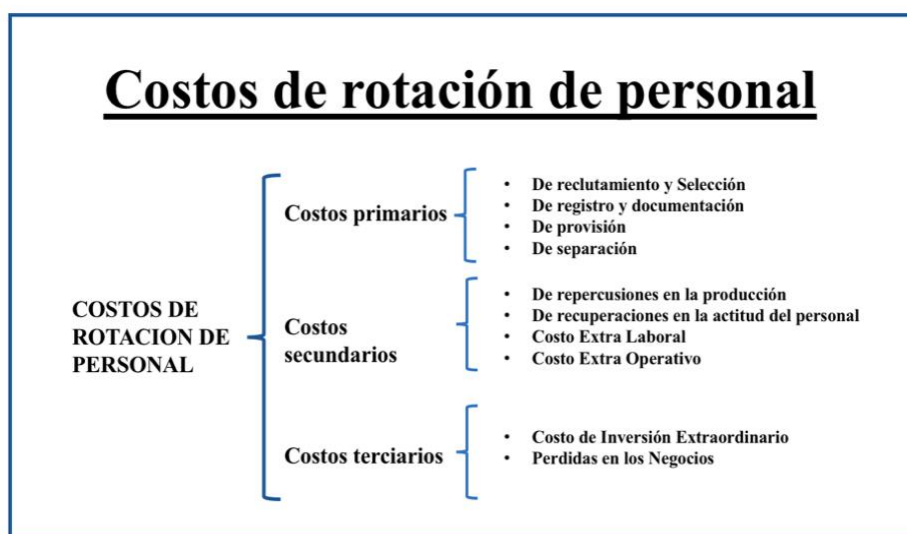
Costos de rotación de personal

COSTOS DE ROTACION DE PERSONAL

Costos primarios
- De reclutamiento y Selección
- De registro y documentación
- De provisión
- De separación

Costos secundarios
- De repercusiones en la producción
- De recuperaciones en la actitud del personal
- Costo Extra Laboral
- Costo Extra Operativo

Costos terciarios
- Costo de Inversión Extraordinario
- Perdidas en los Negocios